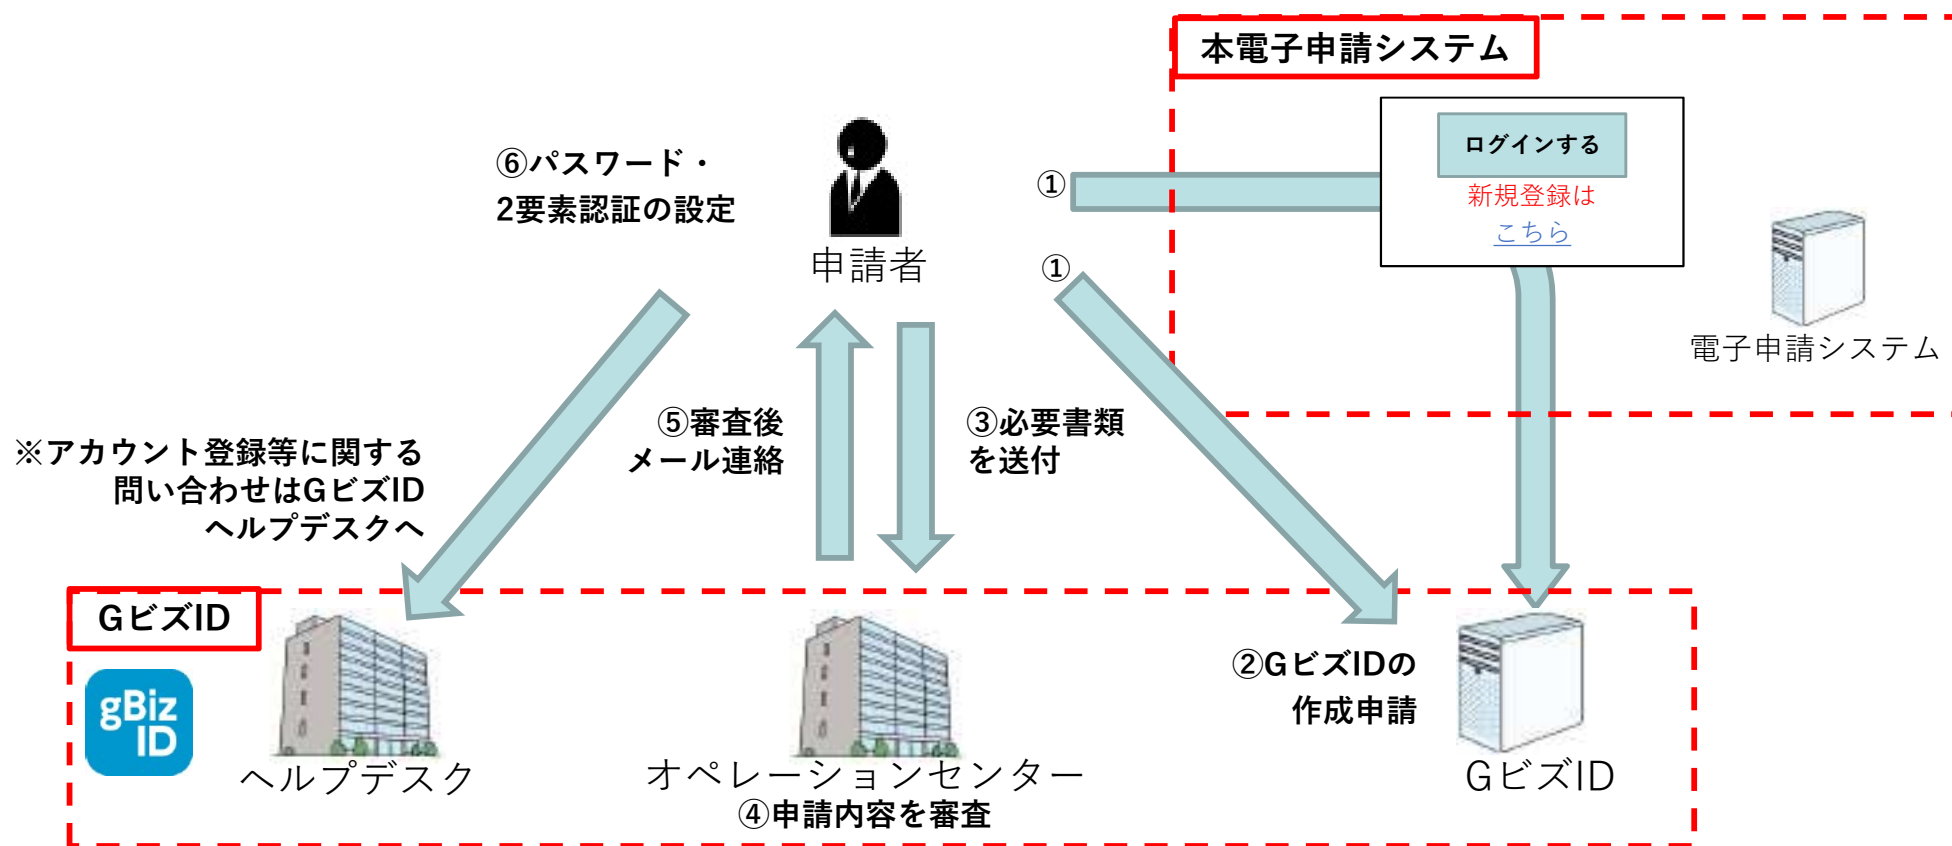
本電子申請システム

⑥パスワード・
2要素認証の設定

申請者

①

ログインする
新規登録は
こちら

①

電子申請システム

※アカウント登録等に関する
問い合わせはGビズID
ヘルプデスクへ

⑤審査後
メール連絡

③必要書類
を送付

GビズID

gBiz ID

ヘルプデスク

オペレーションセンター
④申請内容を審査

②GビズIDの
作成申請

GビズID